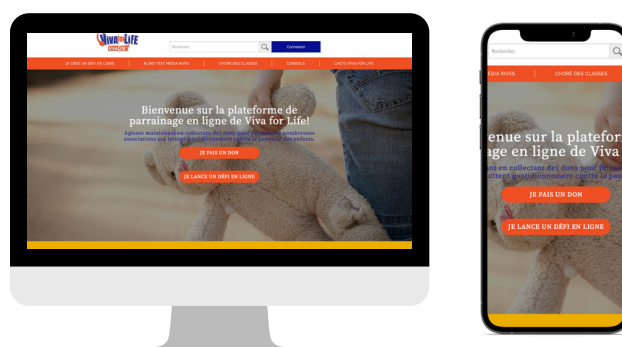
VIVA FOR LIFE

Rechercher

Connexion

JE CRÉE UN DÉFI EN LIGNE | BLIND TEST MEDIA RIVES | CHORÉ DES CLASSES | CONSEILS | L'ACTU VIVA FOR LIFE

Bienvenue sur la plateforme de parrainage en ligne de Viva for Life!

Agissez maintenant en collectant des dons pour soutenir de nombreuses associations qui luttent quotidiennement contre la pauvreté des enfants.

JE FAIS UN DON

JE LANCE UN DÉFI EN LIGNE

Rechercher

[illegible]DIA RIVES | CHORÉ DES CLASSES

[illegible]enue sur la platefor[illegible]
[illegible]age en ligne de Viva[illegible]

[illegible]nt en collectant des dons pour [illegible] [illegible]uttent quotidiennement contre la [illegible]

JE FAIS UN DON

JE LANCE UN DÉFI EN LIGNE